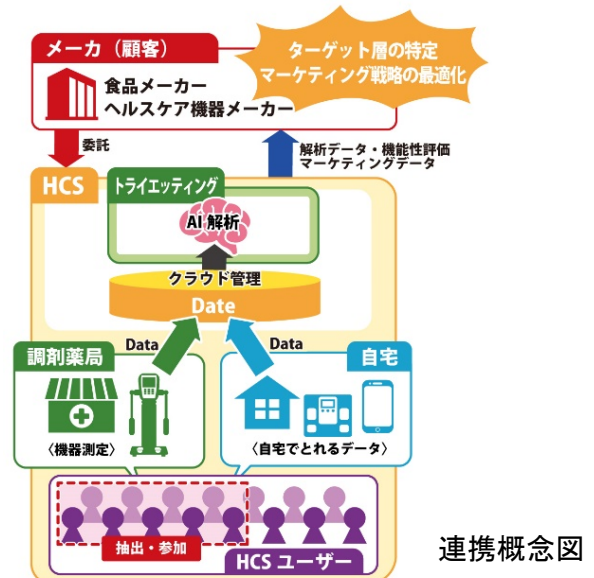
メーカ（顧客）

ターゲット層の特定
マーケティング戦略の最適化

食品メーカー
ヘルスケア機器メーカー

委託

解析データ・機能性評価
マーケティングデータ

HCS

トライエッティング

AI 解析

クラウド管理

Date

Data

Data

調剤薬局

自宅

〈機器測定〉

〈自宅でとれるデータ〉

抽出・参加

HCS ユーザー

連携概念図